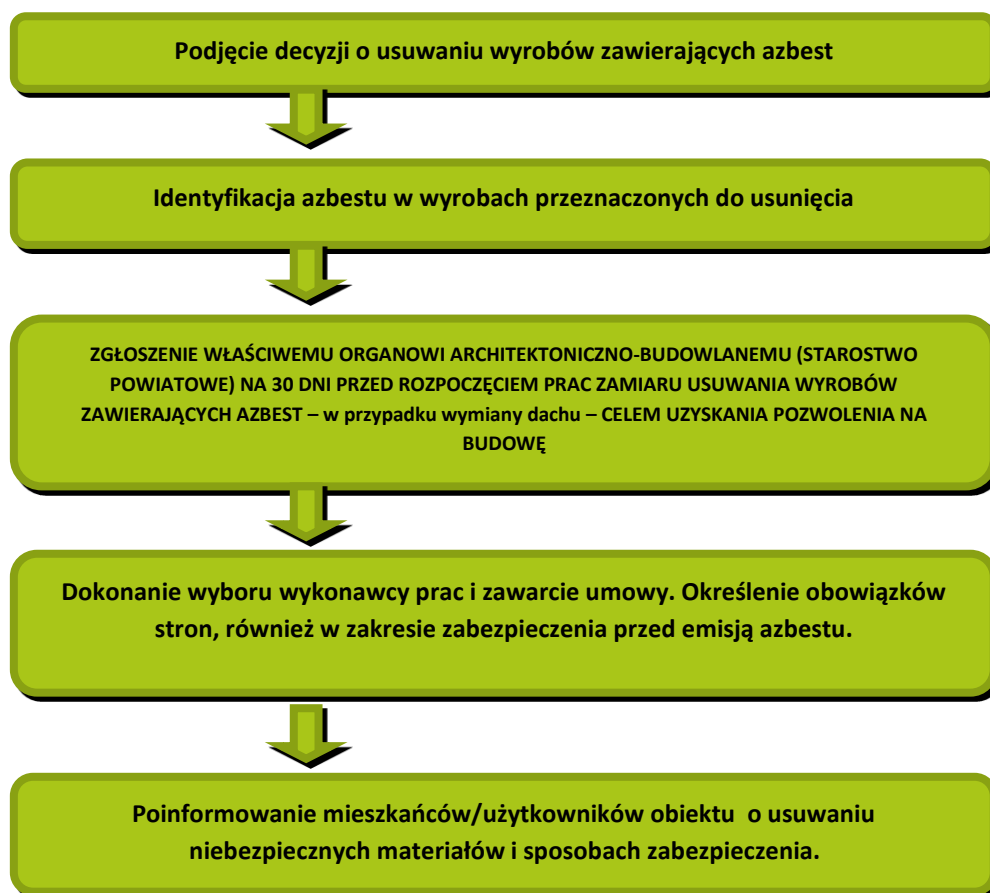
Podjęcie decyzji o usuwaniu wyrobów zawierających azbest

Identyfikacja azbestu w wyrobach przeznaczonych do usunięcia

ZGŁOSZENIE WŁAŚCIWEMU ORGANOWI ARCHITEKTONICZNO-BUDOWLANEMU (STAROSTWO POWIATOWE) NA 30 DNI PRZED ROZPOCZĘCIEM PRAC ZAMIARU USUWANIA WYROBÓW ZAWIERAJĄCYCH AZBEST – w przypadku wymiany dachu – CELEM UZYSKANIA POZWOLENIA NA BUDOWĘ

Dokonanie wyboru wykonawcy prac i zawarcie umowy. Określenie obowiązków stron, również w zakresie zabezpieczenia przed emisją azbestu.

Poinformowanie mieszkańców/użytkowników obiektu o usuwaniu niebezpiecznych materiałów i sposobach zabezpieczenia.